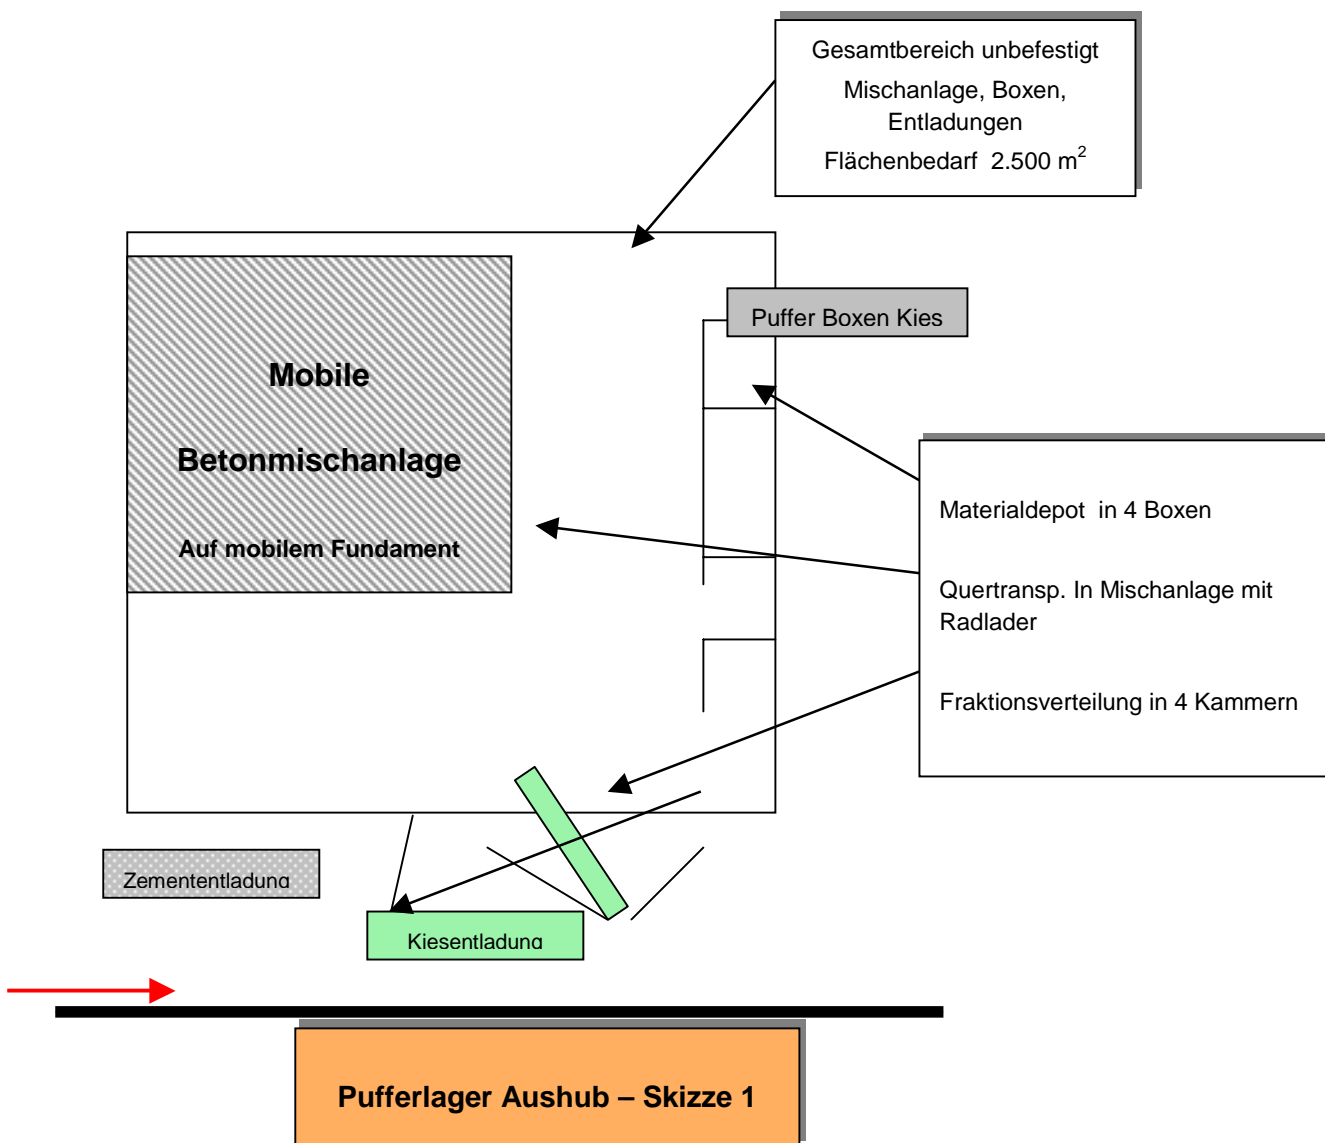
Gesamtbereich unbefestigt
Mischanlage, Boxen, Entladungen
Flächenbedarf 2.500 m$^2$

Puffer Boxen Kies

Mobile

Betonmischanlage

Auf mobilem Fundament

Materialdepot in 4 Boxen

Quertransp. In Mischanlage mit Radlader

Fraktionsverteilung in 4 Kammern

Zemententladung

Kiesentladung

Pufferlager Aushub – Skizze 1